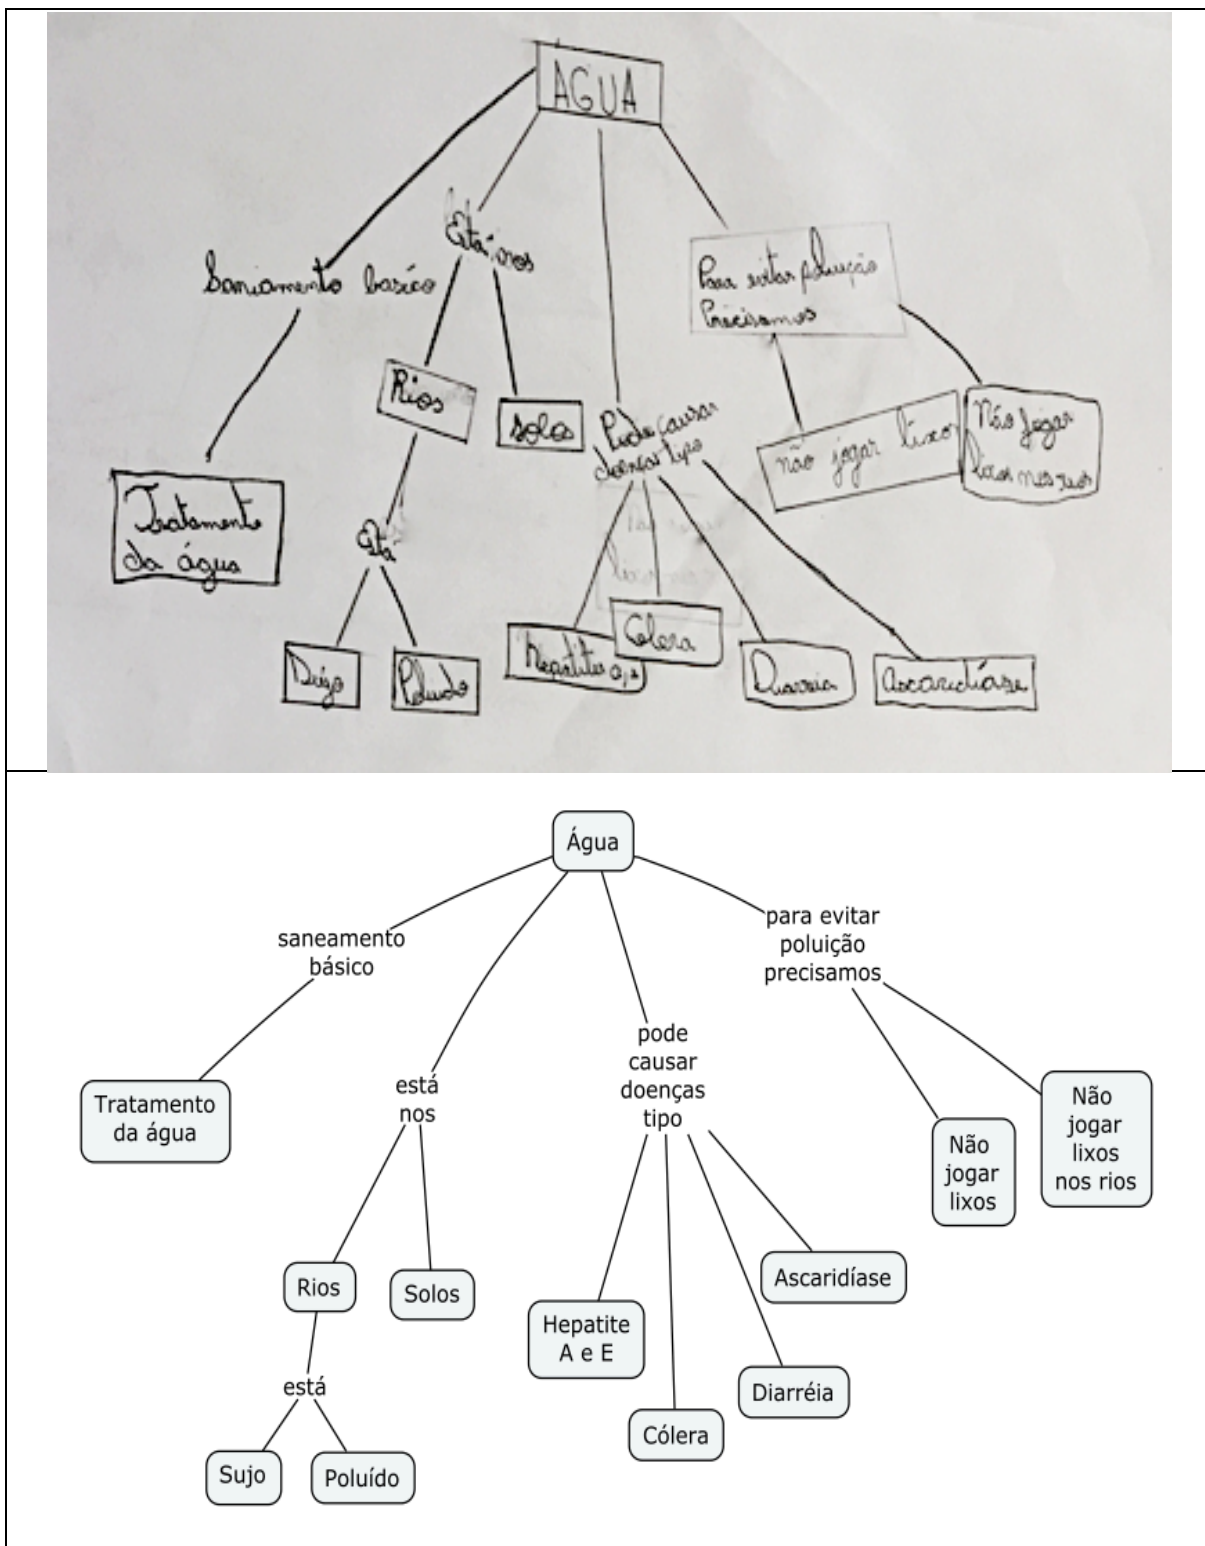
AGUA

Saniamento basico

Está nos

Para evitar poluição Precisamos

Rios

solos

Pode causar doenças tipo

não jogar lixo

Não jogar lixos nos rios

Tratamento da água

Está

Sujo

Poluído

Hepatite a, e

Cólera

Diarreia

Ascaridíase

Água

saneamento básico

está nos

pode causar doenças tipo

para evitar poluição precisamos

Tratamento da água

Rios

Solos

está

Sujo

Poluído

Hepatite A e E

Cólera

Diarréia

Ascaridíase

Não jogar lixos

Não jogar lixos nos rios